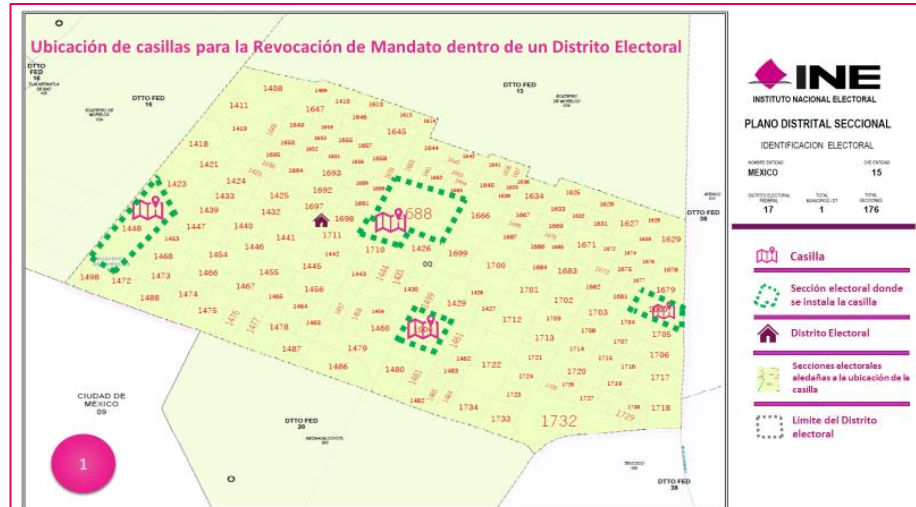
Ubicación de casillas para la Revocación de Mandato dentro de un Distrito Electoral

DTTO FED 16

DTTO FED 16

DTTO FED 13

DTTO FED 38

DTTO FED 20

DTTO FED 38

CIUDAD DE MEXICO 09

1408 1411 1647 1418 1421 1423 1424 1433 1439 1448 1447 1440 1432 1425 1692 1697 1698 1711 1688 1710 1426 1666 1699 1645 1634 1627 1629 1453 1468 1454 1446 1441 1445 1473 1466 1455 1498 1472 1488 1474 1467 1456 1475 1478 1463 1460 1479 1487 1486 1480 1482 1734 1733 1732 1722 1700 1701 1702 1703 1704 1705 1706 1712 1713 1717 1718 1720 1729 1683 1679 1429 1430 1442 1443 1465

1

INE
INSTITUTO NACIONAL ELECTORAL

PLANO DISTRITAL SECCIONAL

IDENTIFICACION ELECTORAL

NOMBRE ENTIDAD
MEXICO

CVE ENTIDAD
15

DISTRITO ELECTORAL FEDERAL
17

TOTAL MUNICIPIOS
1

TOTAL SECCIONES
176

Casilla

Sección electoral donde se instala la casilla

Distrito Electoral

Secciones electorales aledañas a la ubicación de la casilla

Límite del Distrito electoral